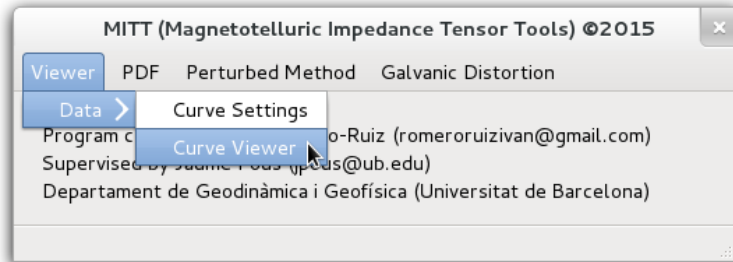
MITT (Magnetotelluric Impedance Tensor Tools) ©2015

×

Viewer PDF Perturbed Method Galvanic Distortion

Data

Curve Settings

Curve Viewer

Program c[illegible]o-Ruiz (romeroruizivan@gmail.com)
Supervised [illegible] (j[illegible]s@ub.edu)
Departament de Geodinàmica i Geofísica (Universitat de Barcelona)